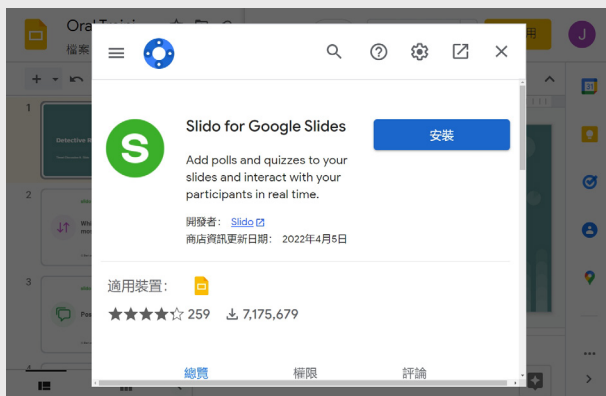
Oral Trainin
檔案

J

1

Detective

2

3

Slido for Google Slides

安裝

Add polls and quizzes to your slides and interact with your participants in real time.

開發者： Slido

商店資訊更新日期： 2022年4月5日

適用裝置：

259 7,175,679

總覽 權限 評論